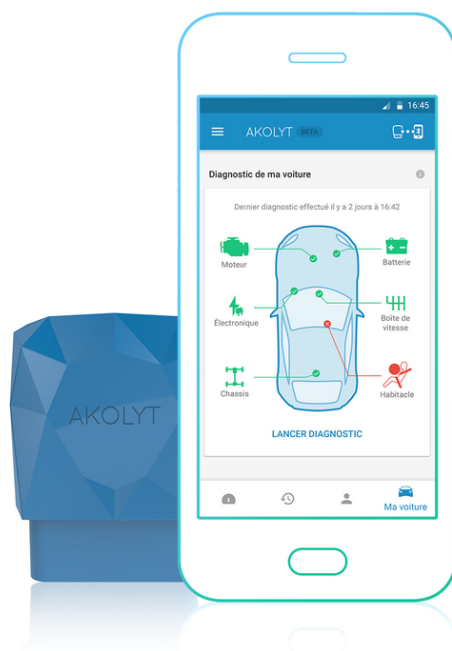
AKOLYT

16:45

AKOLYT BETA

Diagnostic de ma voiture

Dernier diagnostic effectué il y a 2 jours à 16:42

Moteur

Batterie

Électronique

Boite de vitesse

Chassis

Habitacle

LANCER DIAGNOSTIC

Ma voiture